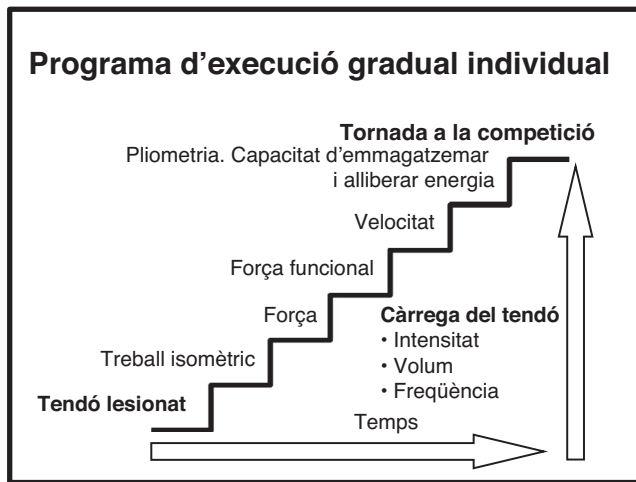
Programa d'execució gradual individual

Tornada a la competició

Pliometria. Capacitat d'emmagatzemar i alliberar energia

Velocitat

Força funcional

Força

Càrrega del tendó
• Intensitat
• Volum
• Freqüència

Treball isomètric

Tendó lesionat

Temps